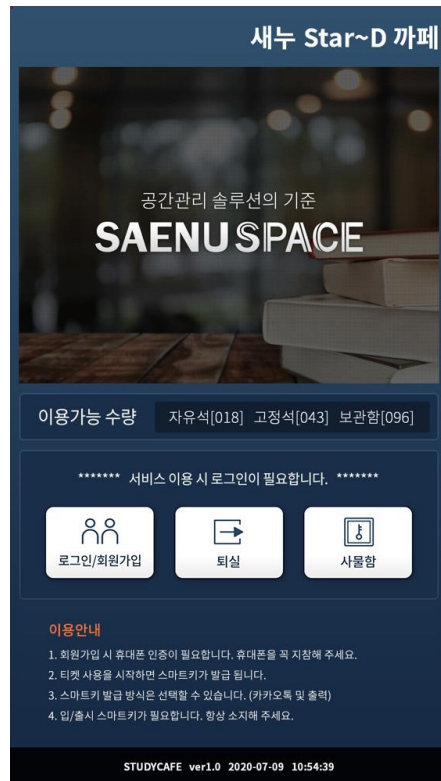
새누 Star~D 까페

공간관리 솔루션의 기준
SAENU SPACE

이용가능 수량 자유석[018] 고정석[043] 보관함[096]

******* 서비스 이용 시 로그인이 필요합니다. *******

로그인/회원가입
퇴실
사물함

이용안내
1. 회원가입 시 휴대폰 인증이 필요합니다. 휴대폰을 꼭 지참해 주세요.
2. 티켓 사용을 시작하면 스마트키가 발급 됩니다.
3. 스마트키 발급 방식은 선택할 수 있습니다. (카카오톡 및 출력)
4. 입/출시 스마트키가 필요합니다. 항상 소지해 주세요.

STUDYCAFE ver1.0 2020-07-09 10:54:39